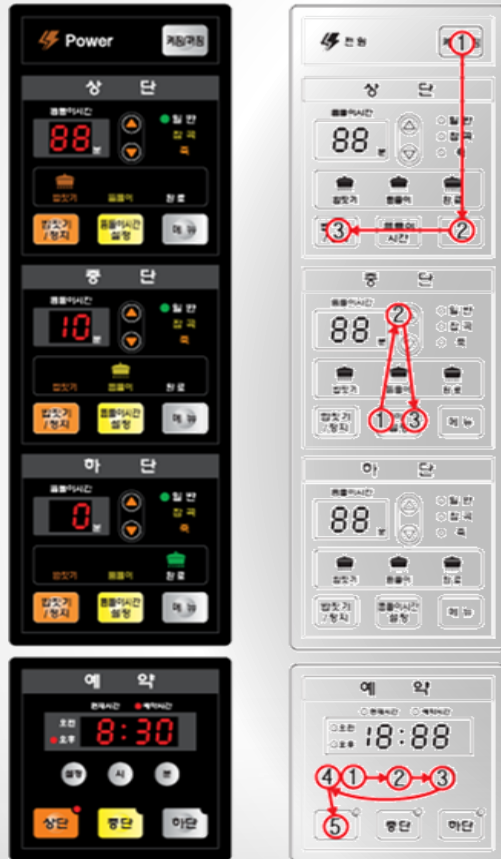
Power
켜짐/꺼짐

상 단
뜸들이시간
88 분
일 반
잡 곡
죽
밥짓기
뜸들이
완 료
밥짓기 /정지
뜸들이시간 설정
메 뉴

중 단
뜸들이시간
10 분
일 반
잡 곡
죽
밥짓기
뜸들이
완 료
밥짓기 /정지
뜸들이시간 설정
메 뉴

하 단
뜸들이시간
0 분
일 반
잡 곡
죽
밥짓기
뜸들이
완 료
밥짓기 /정지
뜸들이시간 설정
메 뉴

예 약
현재시간
예약시간
오전
오후
8:30
설정
시
분
상단
중단
하단

전 원
1

상 단
뜸들이시간
88 분
일 반
잡 곡
죽
밥짓기
뜸들이
완 료
3
2

중 단
뜸들이시간
88 분
2
일 반
잡 곡
죽
밥짓기
뜸들이
완 료
밥짓기 /정지
1
3
메 뉴

하 단
뜸들이시간
88 분
일 반
잡 곡
죽
밥짓기
뜸들이
완 료
밥짓기 /정지
뜸들이시간 설정
메 뉴

예 약
현재시간
예약시간
오전
오후
18:88
4
1
2
3
5
중단
하단